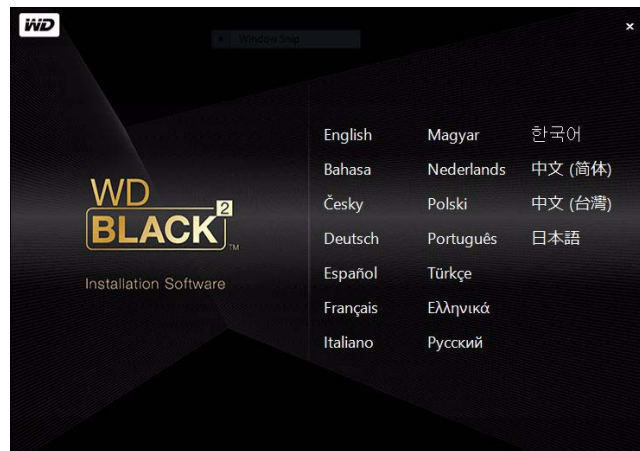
WD

×

Window Snip

WD
BLACK 2 TM

Installation Software

English
Bahasa
Česky
Deutsch
Español
Français
Italiano

Magyar
Nederlands
Polski
Português
Türkçe
Ελληνικά
Русский

한국어
中文 (简体)
中文 (台灣)
日本語